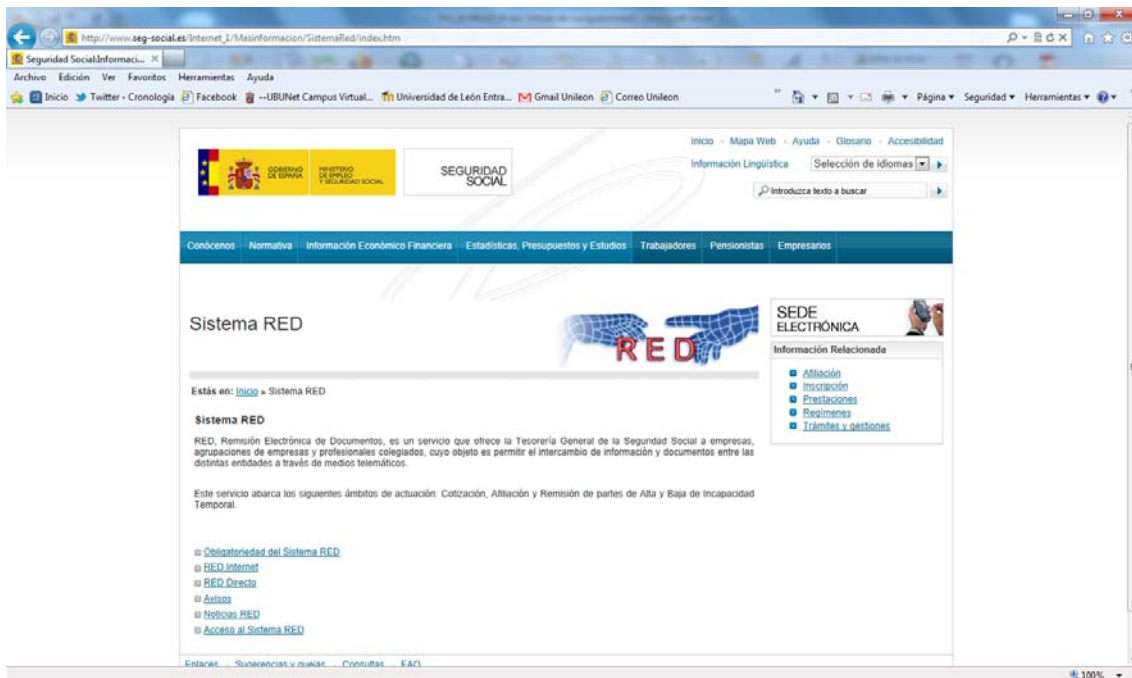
http://www.seg-social.es/Internet_1/Masinformacion/SistemaRed/index.htm

Seguridad Social:Informaci... ×

Archivo Edición Ver Favoritos Herramientas Ayuda

Inicio Twitter - Cronología Facebook --UBUNet Campus Virtual... Universidad de León Entra... Gmail Unileon Correo Unileon

Página ▾ Seguridad ▾ Herramientas ▾

GOBIERNO DE ESPAÑA MINISTERIO DE EMPLEO Y SEGURIDAD SOCIAL

SEGURIDAD SOCIAL

Inicio · Mapa Web · Ayuda · Glosario · Accesibilidad

Información Lingüística Selección de idiomas

Introduzca texto a buscar

Conócenos Normativa Información Económico Financiera Estadísticas, Presupuestos y Estudios Trabajadores Pensionistas Empresarios

Sistema RED

RED

SEDE ELECTRÓNICA

Información Relacionada

Afiliación
Inscripción
Prestaciones
Regímenes
Trámites y gestiones

Estás en: Inicio » Sistema RED

Sistema RED

RED, Remisión Electrónica de Documentos, es un servicio que ofrece la Tesorería General de la Seguridad Social a empresas, agrupaciones de empresas y profesionales colegiados, cuyo objeto es permitir el intercambio de información y documentos entre las distintas entidades a través de medios telemáticos.

Este servicio abarca los siguientes ámbitos de actuación: Cotización, Afiliación y Remisión de partes de Alta y Baja de Incapacidad Temporal.

Obligatoriedad del Sistema RED
RED Internet
RED Directo
Avisos
Noticias RED
Acceso al Sistema RED

Enlaces · Sugerencias y quejas · Consultas · FAQ

100%